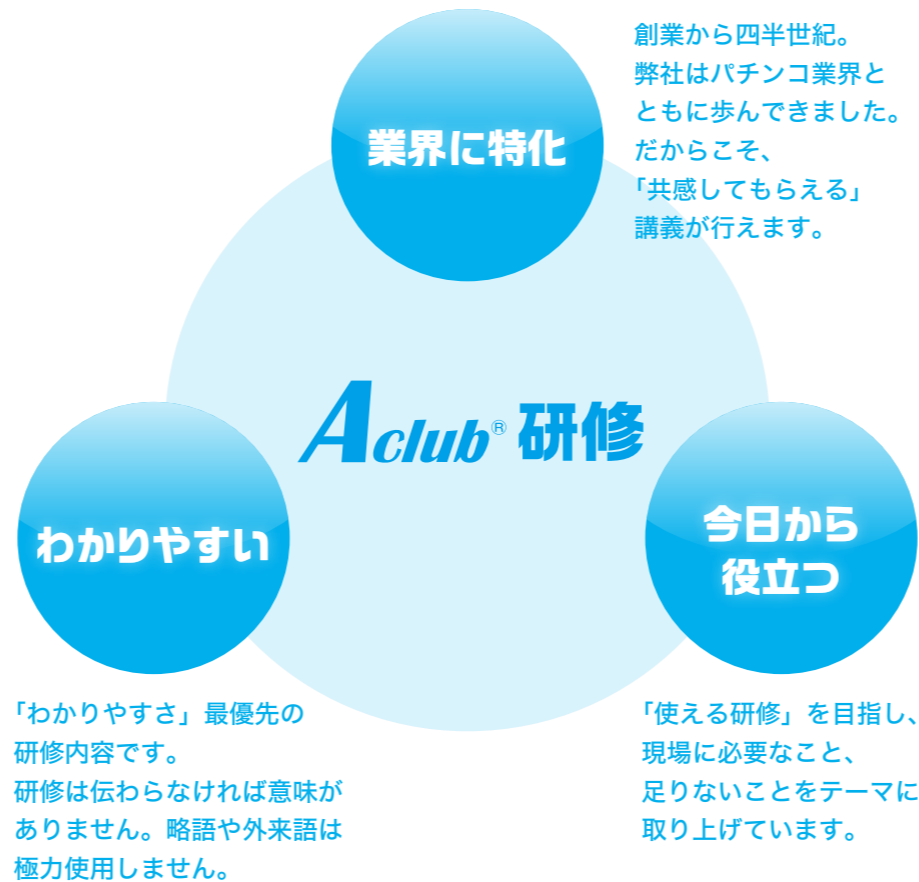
業界に特化

創業から四半世紀。
弊社はパチンコ業界と
ともに歩んできました。
だからこそ、
「共感してもらえる」
講義が行えます。

Aclub® 研修

わかりやすい

今日から
役立つ

「わかりやすさ」最優先の
研修内容です。
研修は伝わらなければ意味が
ありません。略語や外来語は
極力使用しません。

「使える研修」を目指し、
現場に必要なこと、
足りないことをテーマに
取り上げています。